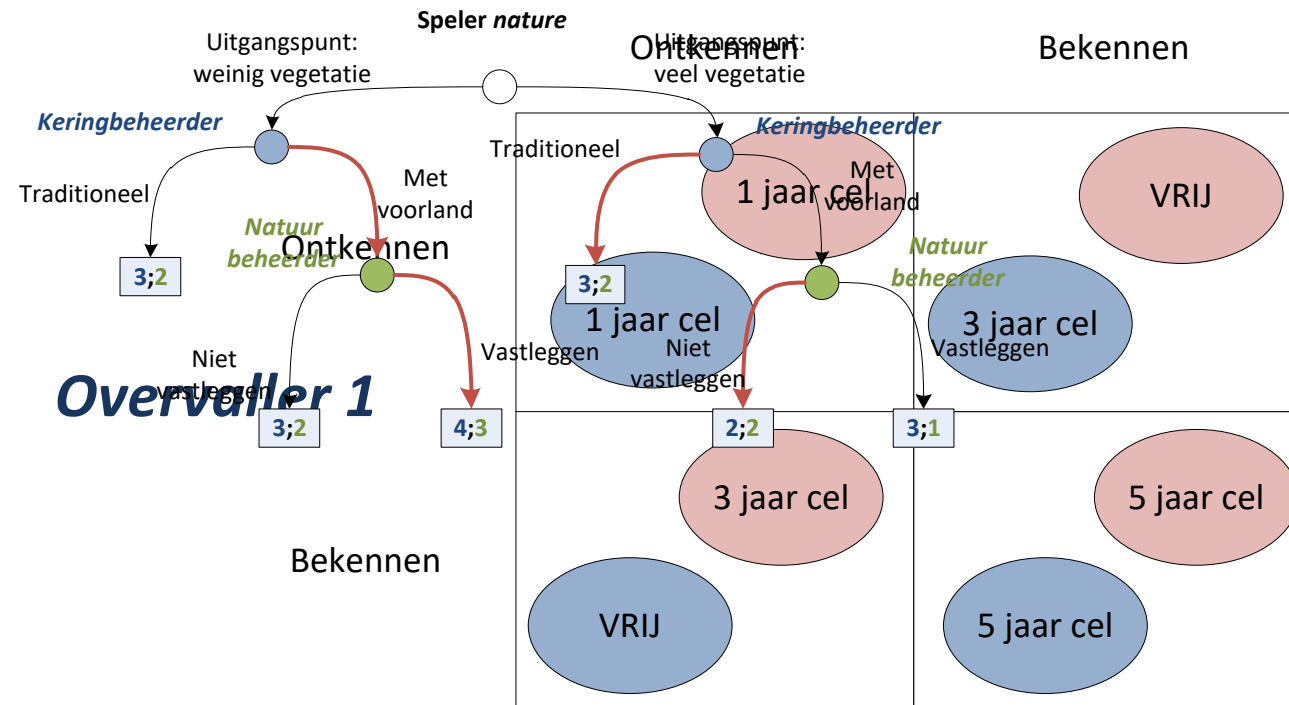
Speler *nature*

Uitgangspunt: weinig vegetatie

Uitgangspunt: veel vegetatie

Ontkennen

Bekennen

Keringbeheerder

Traditioneel

Met voorland

3;2

Natuur beheerder

Ontkennen

Niet vastleggen

Vastleggen

Overvaller 1

3;2

4;3

Keringbeheerder

Traditioneel

1 jaar cel

Met voorland

VRIJ

3;2

1 jaar cel

Natuur beheerder

3 jaar cel

Niet vastleggen

Vastleggen

2;2

3;1

3 jaar cel

5 jaar cel

Bekennen

VRIJ

5 jaar cel